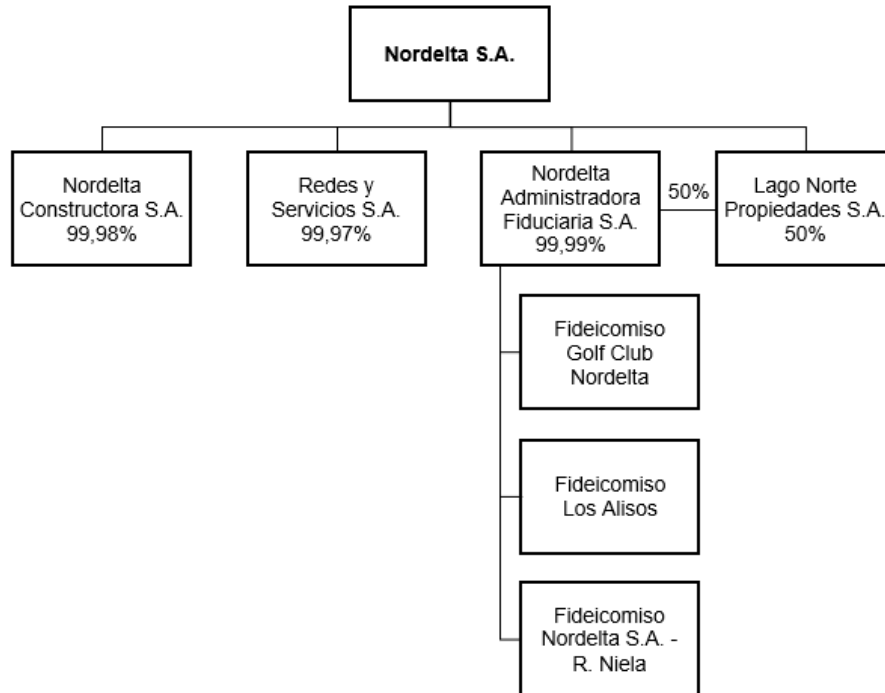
Nordelta S.A.

Nordelta Constructora S.A. 99,98%

Redes y Servicios S.A. 99,97%

Nordelta Administradora Fiduciaria S.A. 99,99%

50%

Lago Norte Propiedades S.A. 50%

Fideicomiso Golf Club Nordelta

Fideicomiso Los Alisos

Fideicomiso Nordelta S.A. - R. Niela